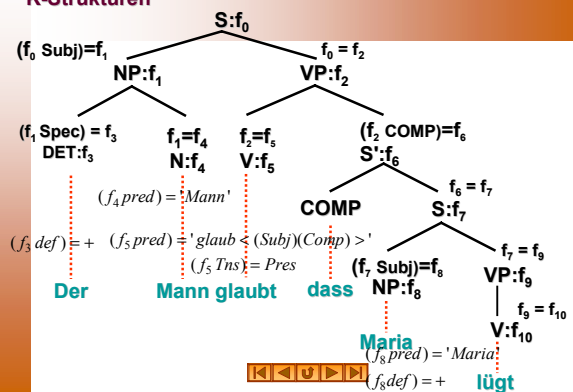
K-Strukturen

S:$f_0$

($f_0$ Subj)=$f_1$

$f_0 = f_2$

NP:$f_1$

VP:$f_2$

($f_1$ Spec) = $f_3$
DET:$f_3$

$f_1$=$f_4$
N:$f_4$

$f_2$=$f_5$
V:$f_5$

($f_2$ COMP)=$f_6$
S':$f_6$

$(f_4 pred) = 'Mann'$

$f_6 = f_7$

COMP

S:$f_7$

$(f_3 def) = +$

$(f_5 pred) = 'glaub < (Subj)(Comp) >'$

$(f_5 Tns) = Pres$

$f_7 = f_9$

($f_7$ Subj)=$f_8$
NP:$f_8$

VP:$f_9$

Der

Mann glaubt

dass

$f_9 = f_{10}$

V:$f_{10}$

Maria

$(f_8 pred) = 'Maria'$

$(f_8 def) = +$

lügt